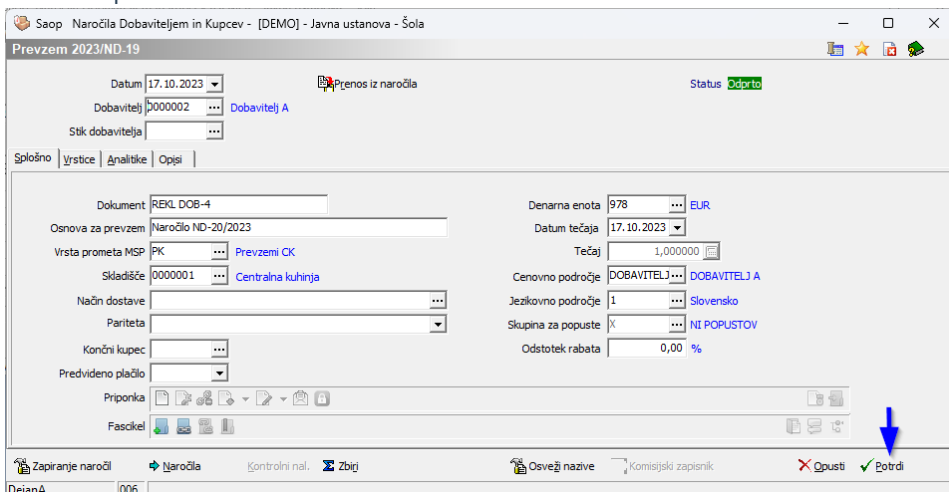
Saop Naročila Dobaviteljem in Kupcev - [DEMO] - Javna ustanova - Šola

Prevzem 2023/ND-19

Datum 17.10.2023
Dobavitelj 0000002 Dobavitelj A
Stik dobavitelja

Prenos iz naročila

Status Odprto

Splošno | Vrstice | Analitike | Opisi

Dokument REKL DOB-4
Osnova za prevzem Naročilo ND-20/2023
Vrsta prometa MSP PK Prevzemi CK
Skladišče 0000001 Centralna kuhinja
Način dostave
Pariteta
Končni kupec
Predvideno plačilo
Priponka
Fascikel

Denarna enota 978 EUR
Datum tečaja 17.10.2023
Tečaj 1,000000
Cenovno področje DOBAVITELJ DOBAVITELJ A
Jezikovno področje 1 Slovensko
Skupina za popuste X NI POPUSTOV
Odstotek rabata 0,00 %

Zapiranje naročil | Naročila | Kontrolni nal. | Zbirni | Osveži nazive | Komisijski zapisnik | Opusti | Potrdi

DejanA | 006